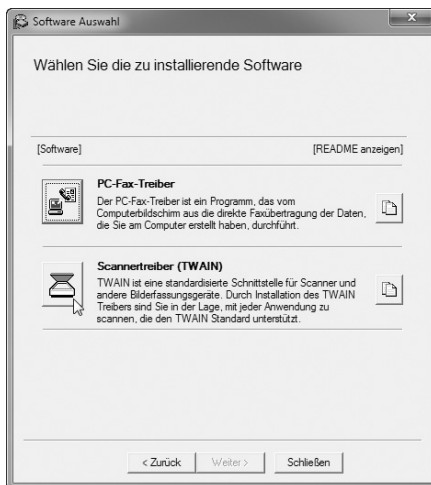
Software Auswahl

Wählen Sie die zu installierende Software

[Software]

[README anzeigen]

PC-Fax-Treiber

Der PC-Fax-Treiber ist ein Programm, das vom Computerbildschirm aus die direkte Faxübertragung der Daten, die Sie am Computer erstellt haben, durchführt.

Scannertreiber (TWAIN)

TWAIN ist eine standardisierte Schnittstelle für Scanner und andere Bilderfassungsgeräte. Durch Installation des TWAIN Treibers sind Sie in der Lage, mit jeder Anwendung zu scannen, die den TWAIN Standard unterstützt.

< Zurück

Weiter >

Schließen